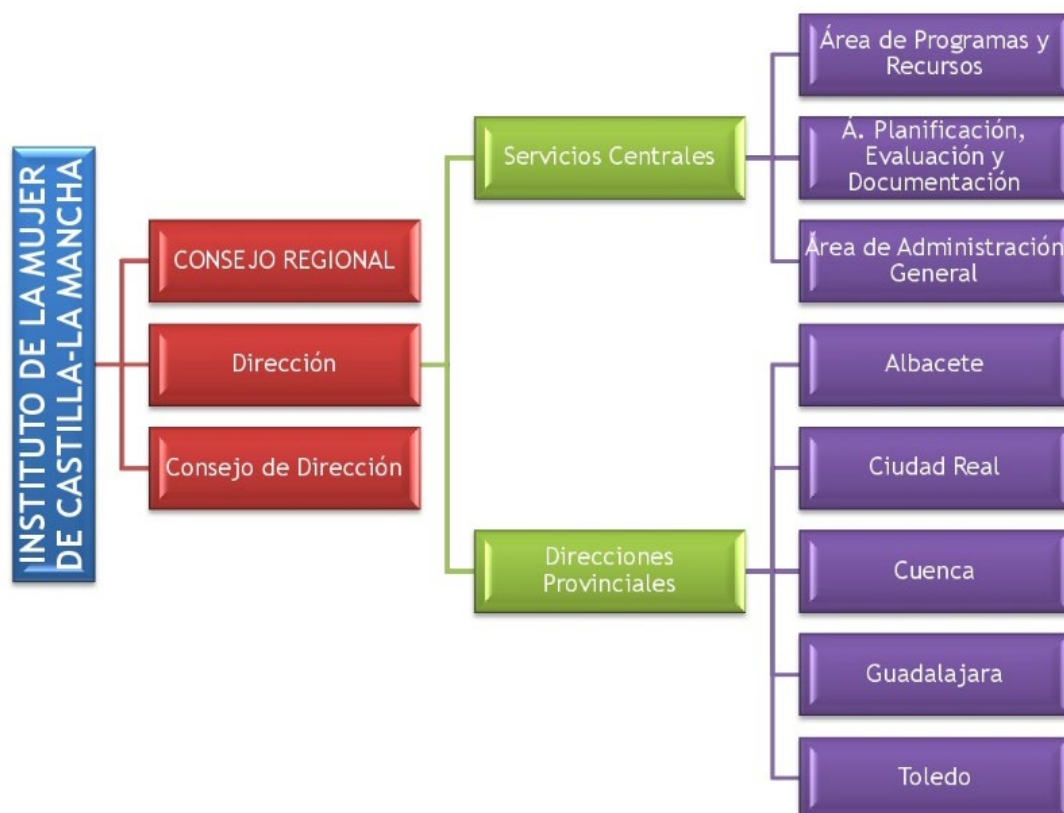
INSTITUTO DE LA MUJER DE CASTILLA-LA MANCHA

CONSEJO REGIONAL

Dirección

Consejo de Dirección

Servicios Centrales

Direcciones Provinciales

Área de Programas y Recursos

Á. Planificación, Evaluación y Documentación

Área de Administración General

Albacete

Ciudad Real

Cuenca

Guadalajara

Toledo